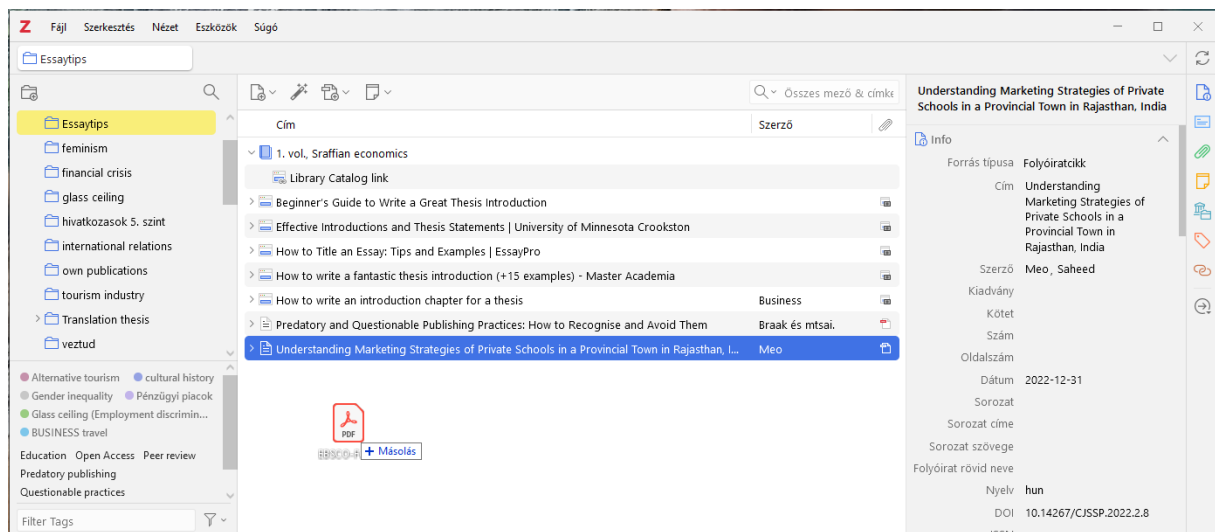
Z Fájl Szerkesztés Nézet Eszközök Súgó

Essaytips

Essaytips
feminism
financial crisis
glass ceiling
hivatkozasok 5. szint
international relations
own publications
tourism industry
Translation thesis
veztud

Alternative tourism cultural history Gender inequality Pénzügyi piacok Glass ceiling (Employment discrimin... BUSINESS travel
Education Open Access Peer review
Predatory publishing
Questionable practices

Filter Tags

Összes mező & címke

| Cím | Szerző |
|---|---|
| 1. vol., Sraffian economics | |
| Library Catalog link | |
| Beginner's Guide to Write a Great Thesis Introduction | |
| Effective Introductions and Thesis Statements \| University of Minnesota Crookston | |
| How to Title an Essay: Tips and Examples \| EssayPro | |
| How to write a fantastic thesis introduction (+15 examples) - Master Academia | |
| How to write an introduction chapter for a thesis | Business |
| Predatory and Questionable Publishing Practices: How to Recognise and Avoid Them | Braak és mtsai. |
| Understanding Marketing Strategies of Private Schools in a Provincial Town in Rajasthan, I... | Meo |

PDF
EBSCO-F + Másolás

Understanding Marketing Strategies of Private Schools in a Provincial Town in Rajasthan, India

Info
Forrás típusa Folyóiratcikk
Cím Understanding Marketing Strategies of Private Schools in a Provincial Town in Rajasthan, India
Szerző Meo, Saheed
Kiadvány
Kötet
Szám
Oldalszám
Dátum 2022-12-31
Sorozat
Sorozat címe
Sorozat szövege
Folyóirat rövid neve
Nyelv hun
DOI 10.14267/CJSSP.2022.2.8